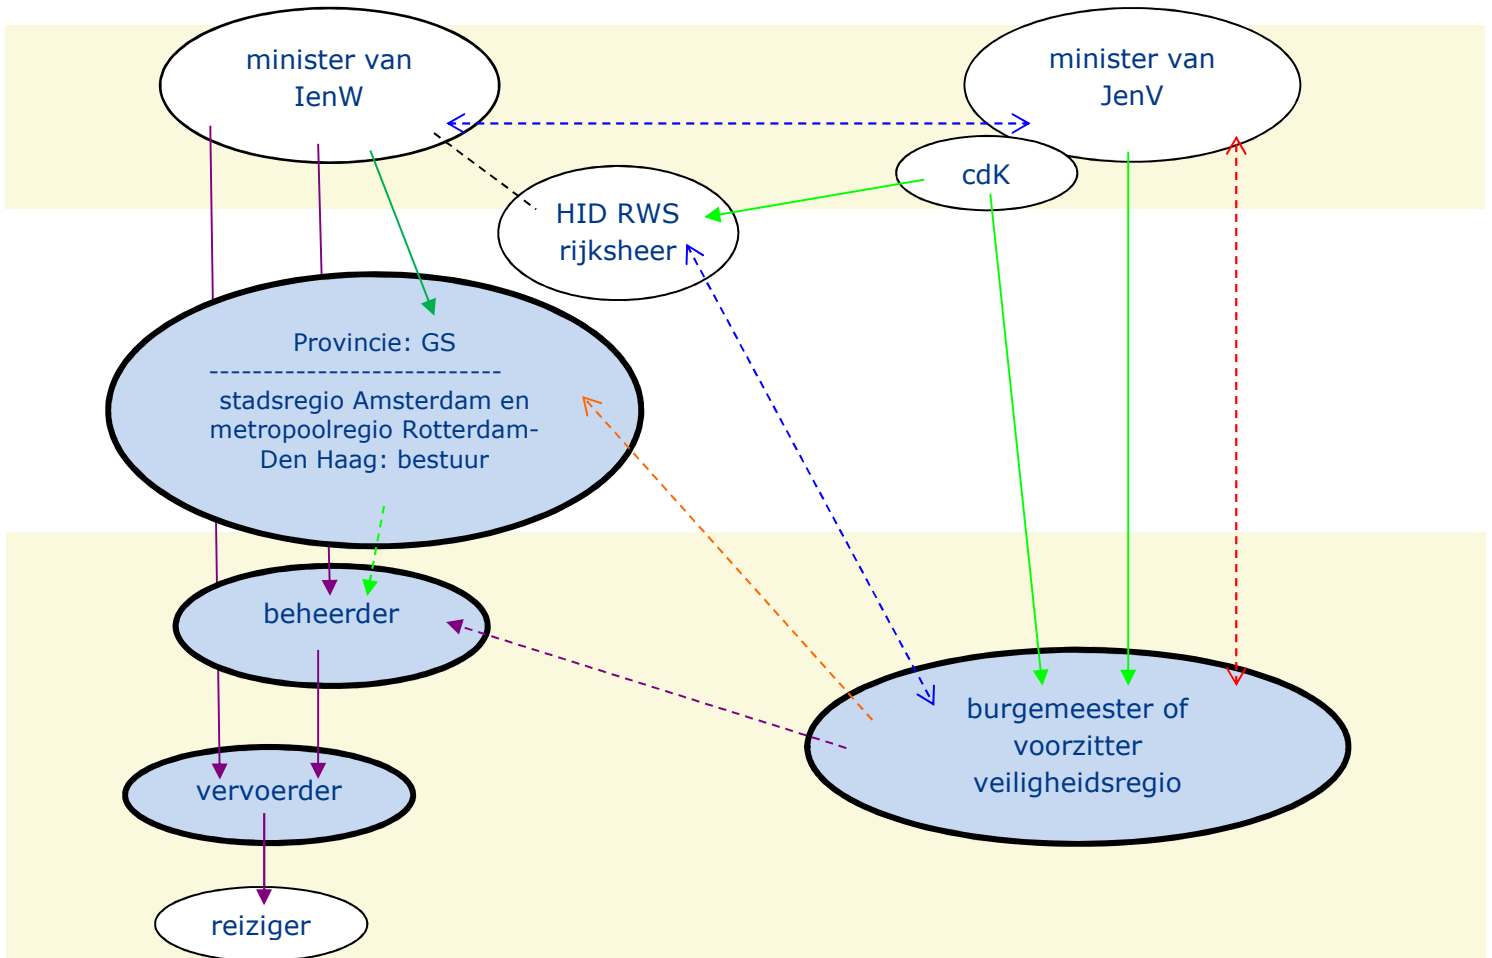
minister van IenW

minister van JenV

cdK

HID RWS rijksheer

Provincie: GS
----------------------------
stadsregio Amsterdam en metropoolregio Rotterdam-Den Haag: bestuur

beheerder

burgemeester of voorzitter veiligheidsregio

vervoerder

reiziger